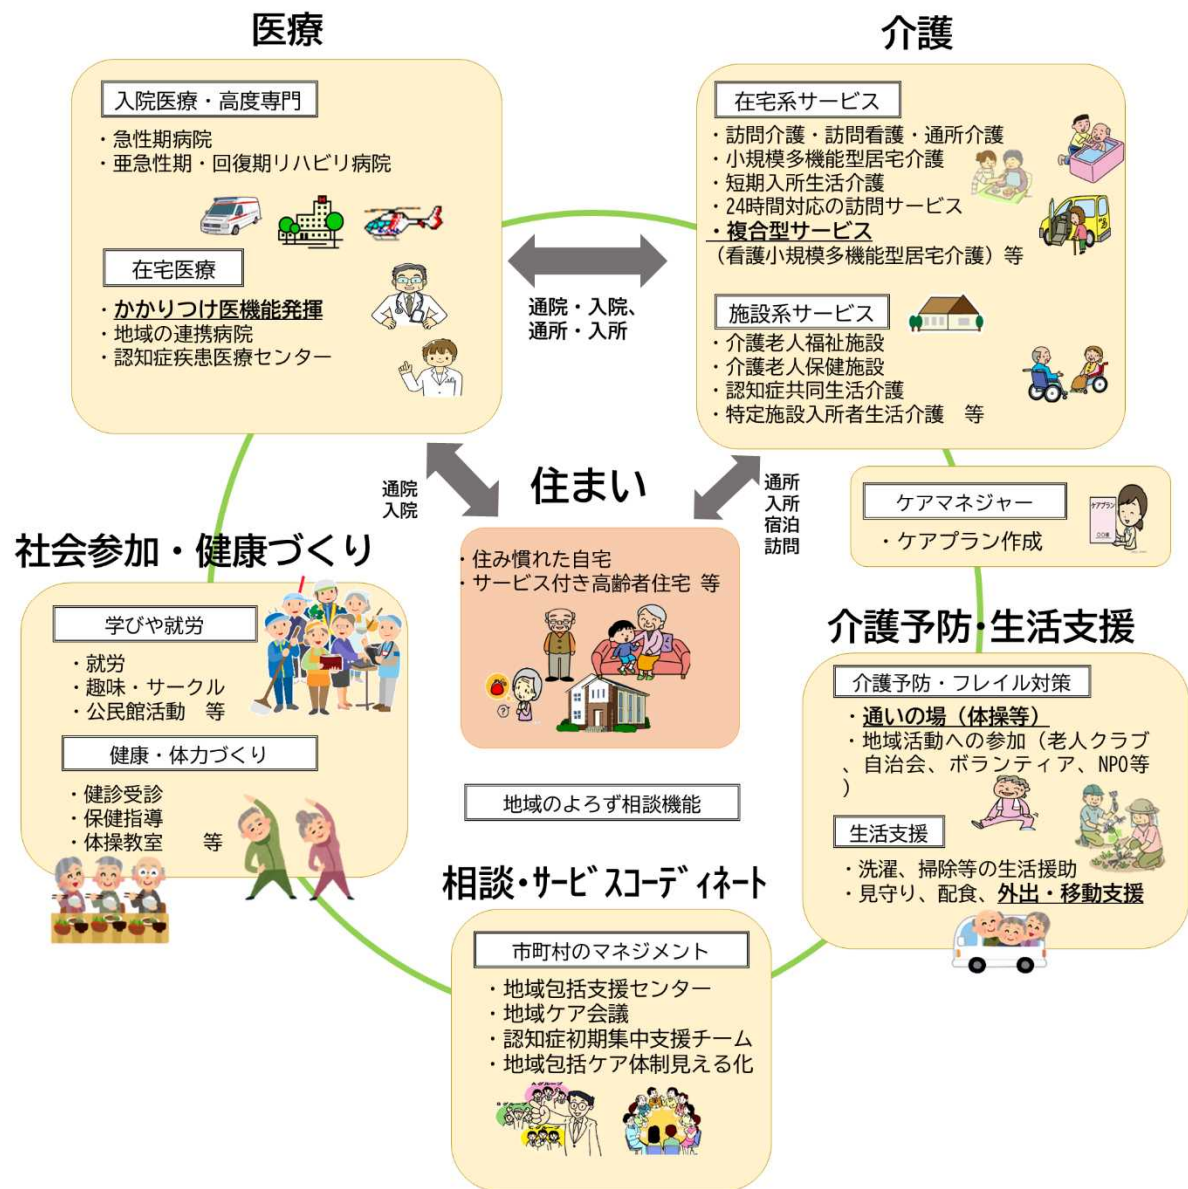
医療

入院医療・高度専門

・急性期病院
・亜急性期・回復期リハビリ病院

在宅医療

・かかりつけ医機能発揮
・地域の連携病院
・認知症疾患医療センター

介護

在宅系サービス

・訪問介護・訪問看護・通所介護
・小規模多機能型居宅介護
・短期入所生活介護
・24時間対応の訪問サービス
・複合型サービス
（看護小規模多機能型居宅介護）等

施設系サービス

・介護老人福祉施設
・介護老人保健施設
・認知症共同生活介護
・特定施設入所者生活介護　等

通院・入院、通所・入所

通院
入院

住まい

通所
入所
宿泊
訪問

・住み慣れた自宅
・サービス付き高齢者住宅　等

ケアマネジャー

・ケアプラン作成

ケアプラン
○○様

社会参加・健康づくり

学びや就労

・就労
・趣味・サークル
・公民館活動　等

健康・体力づくり

・健診受診
・保健指導
・体操教室　　等

介護予防・生活支援

介護予防・フレイル対策

・通いの場（体操等）
・地域活動への参加（老人クラブ、自治会、ボランティア、NPO等）

生活支援

・洗濯、掃除等の生活援助
・見守り、配食、外出・移動支援

地域のよろず相談機能

相談・サービスコーディネート

市町村のマネジメント

・地域包括支援センター
・地域ケア会議
・認知症初期集中支援チーム
・地域包括ケア体制見える化